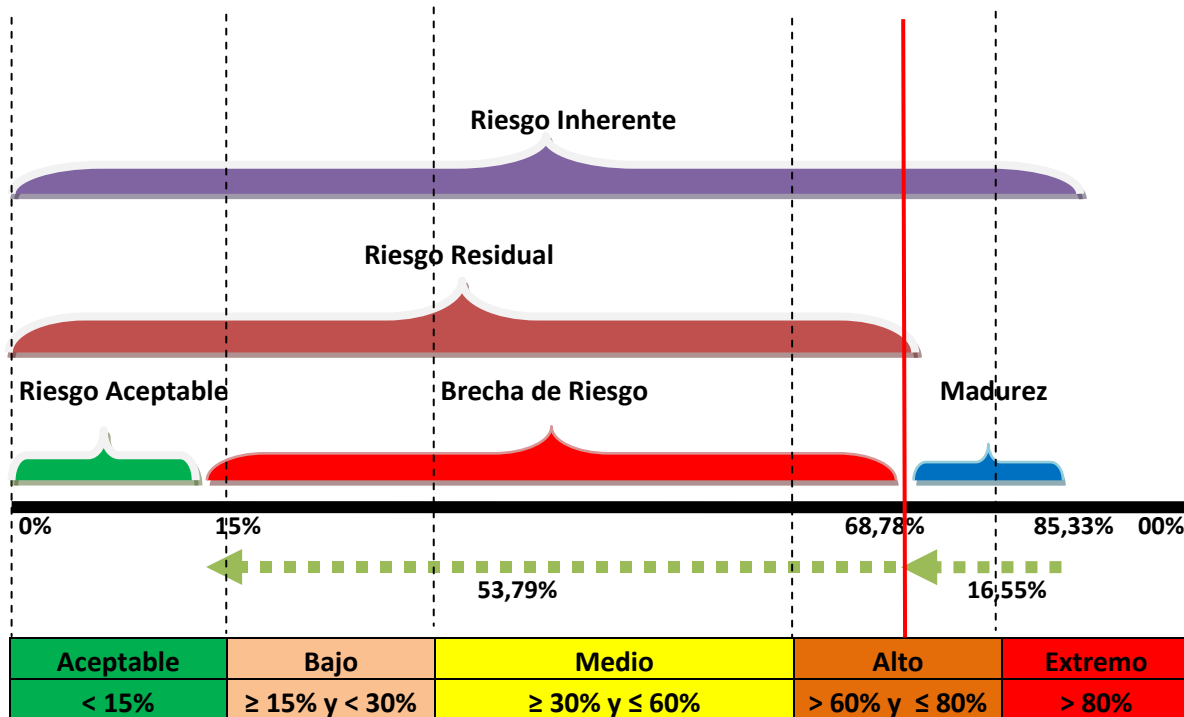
Riesgo Inherente

Riesgo Residual

Riesgo Aceptable

Brecha de Riesgo

Madurez

0%

15%

68,78%

85,33%

00%

53,79%

16,55%

| Aceptable | Bajo | Medio | Alto | Extremo |
|---|---|---|---|---|
| < 15% | ≥ 15% y < 30% | ≥ 30% y ≤ 60% | > 60% y ≤ 80% | > 80% |